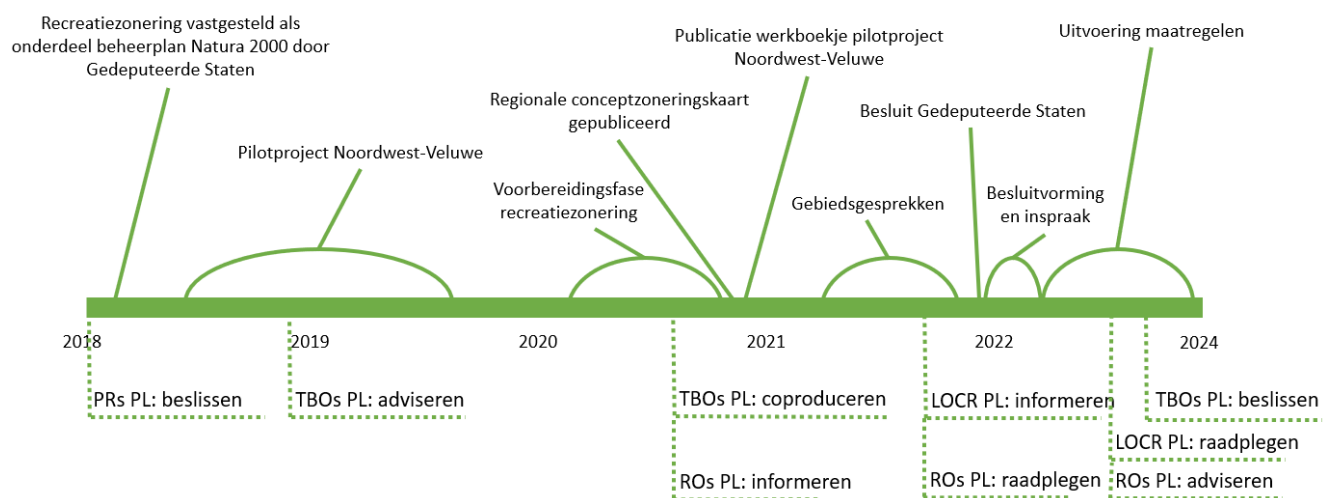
Recreatiezonering vastgesteld als onderdeel beheerplan Natura 2000 door Gedeputeerde Staten

Pilotproject Noordwest-Veluwe

Regionale conceptzoneringskaart gepubliceerd

Voorbereidingsfase recreatiezonering

Publicatie werkboekje pilotproject Noordwest-Veluwe

Gebiedsgesprekken

Besluit Gedeputeerde Staten

Besluitvorming en inspraak

Uitvoering maatregelen

2018

2019

2020

2021

2022

2024

PRs PL: beslissen

TBOs PL: adviseren

TBOs PL: coproduceren

ROs PL: informeren

LOCR PL: informeren

ROs PL: raadplegen

TBOs PL: beslissen

LOCR PL: raadplegen

ROs PL: adviseren